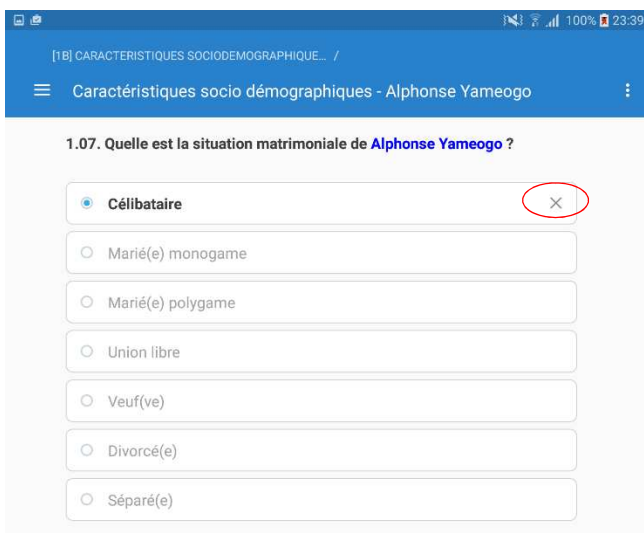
100% 23:39

[1B] CARACTERISTIQUES SOCIODEMOGRAPHIQUE... /

Caractéristiques socio démographiques - Alphonse Yameogo

1.07. Quelle est la situation matrimoniale de Alphonse Yameogo ?

Célibataire

Marié(e) monogame

Marié(e) polygame

Union libre

Veuf(ve)

Divorcé(e)

Séparé(e)